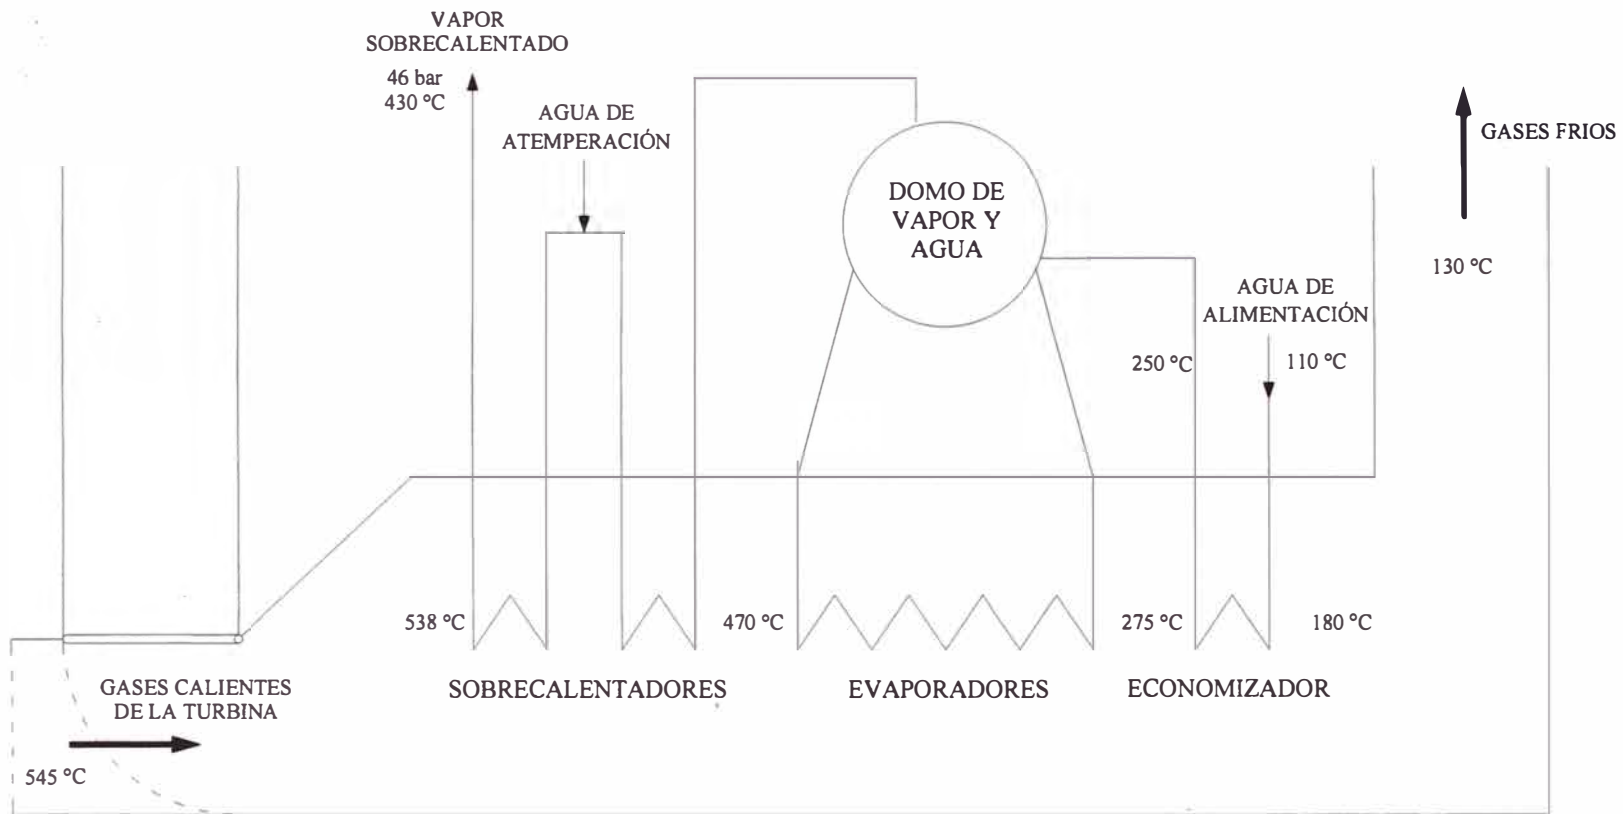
VAPOR SOBRECALENTADO

46 bar
430 °C

AGUA DE ATEMPERACIÓN

DOMO DE VAPOR Y AGUA

GASES FRIOS

130 °C

AGUA DE ALIMENTACIÓN

250 °C

110 °C

538 °C

470 °C

275 °C

180 °C

GASES CALIENTES DE LA TURBINA

SOBRECALENTADORES

EVAPORADORES

ECONOMIZADOR

545 °C